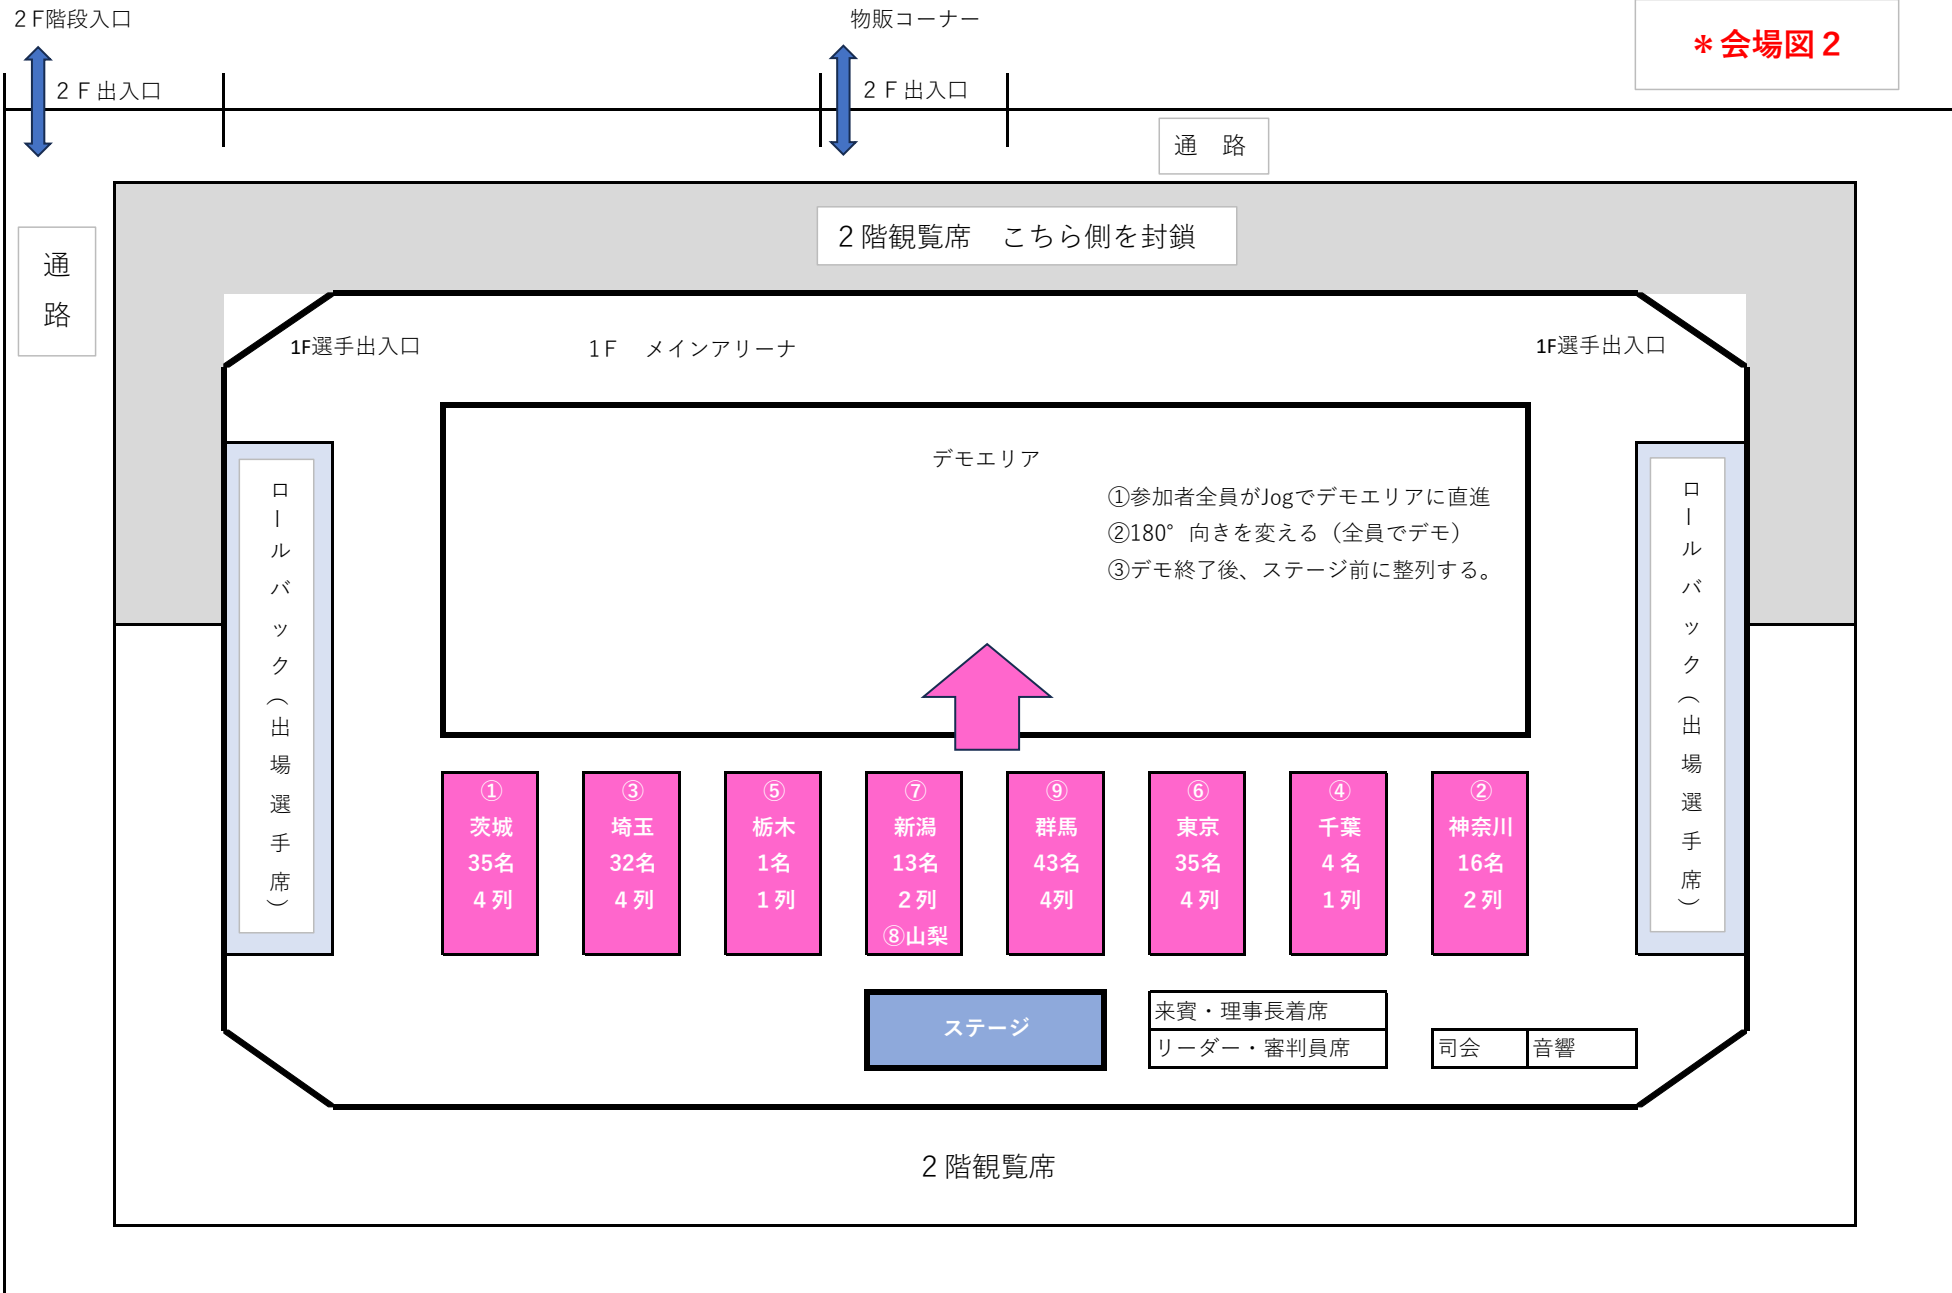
2F階段入口

2F出入口

物販コーナー

2F出入口

＊会場図2

通　路

通
路

2階観覧席　こちら側を封鎖

1F選手出入口

1F　メインアリーナ

1F選手出入口

ロールバック（出場選手席）

デモエリア

①参加者全員がJogでデモエリアに直進
②180°向きを変える（全員でデモ）
③デモ終了後、ステージ前に整列する。

ロールバック（出場選手席）

①
茨城
35名
4列

③
埼玉
32名
4列

⑤
栃木
1名
1列

⑦
新潟
13名
2列
⑧山梨

⑨
群馬
43名
4列

⑥
東京
35名
4列

④
千葉
4名
1列

②
神奈川
16名
2列

ステージ

来賓・理事長着席
リーダー・審判員席

司会
音響

2階観覧席